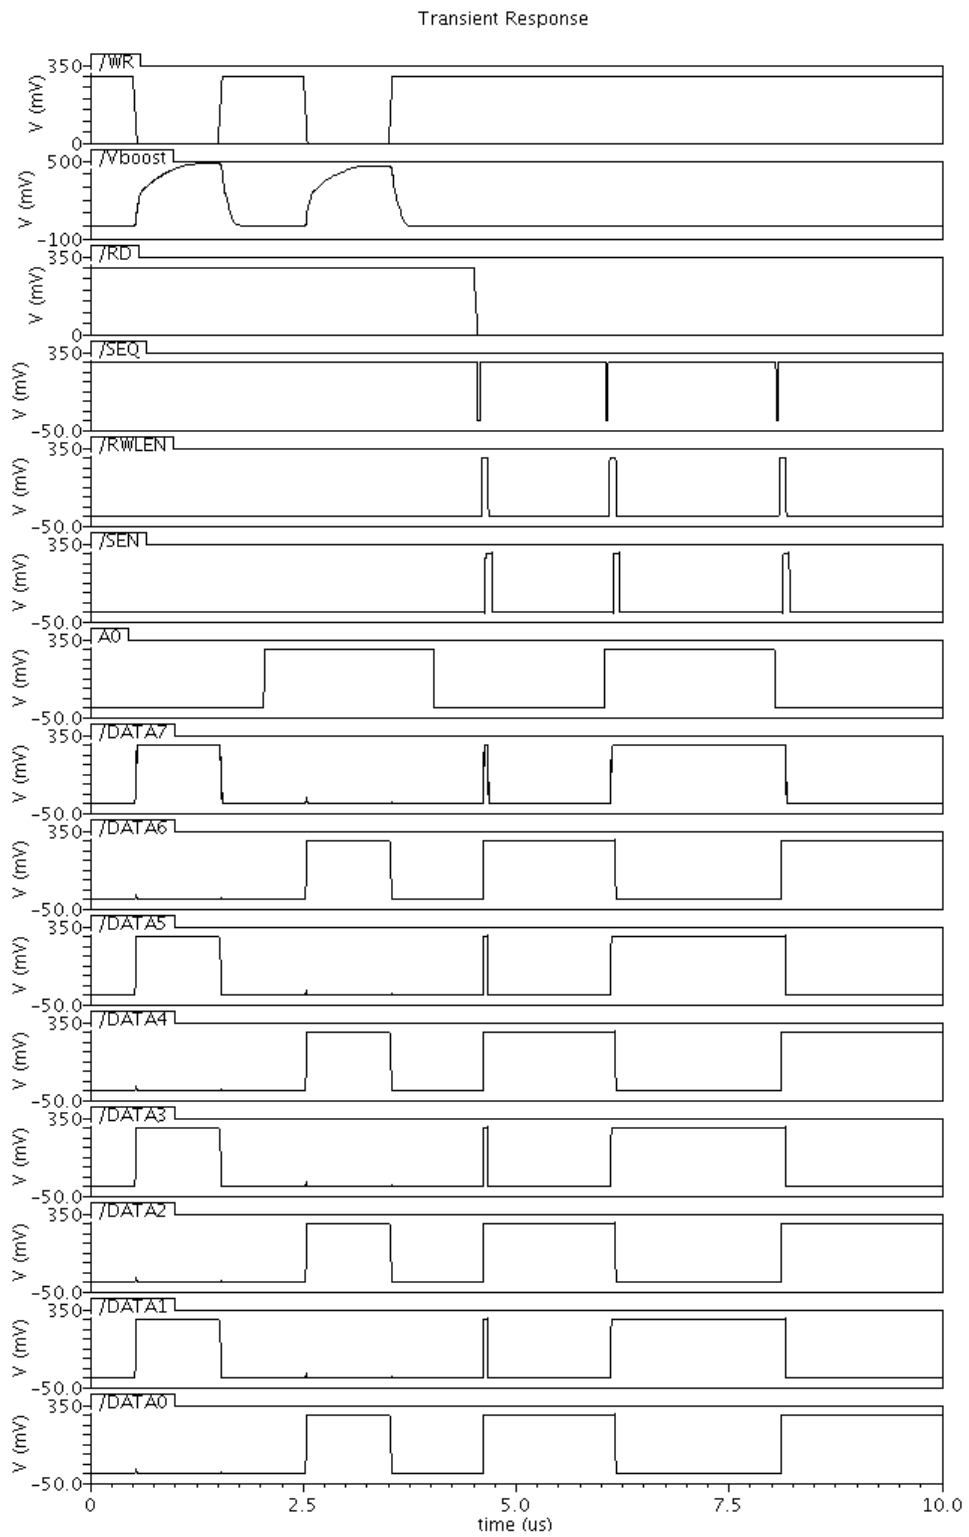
Transient Response

350 /WR
V (mV)
0

500 /Vboost
V (mV)
-100

350 /RD
V (mV)
0

350 /SEQ
V (mV)
-50.0

350 /RWLEN
V (mV)
-50.0

350 /SEN
V (mV)
-50.0

350 A0
V (mV)
-50.0

350 /DATA7
V (mV)
-50.0

350 /DATA6
V (mV)
-50.0

350 /DATA5
V (mV)
-50.0

350 /DATA4
V (mV)
-50.0

350 /DATA3
V (mV)
-50.0

350 /DATA2
V (mV)
-50.0

350 /DATA1
V (mV)
-50.0

350 /DATA0
V (mV)
-50.0

0 2.5 5.0 7.5 10.0
time (us)